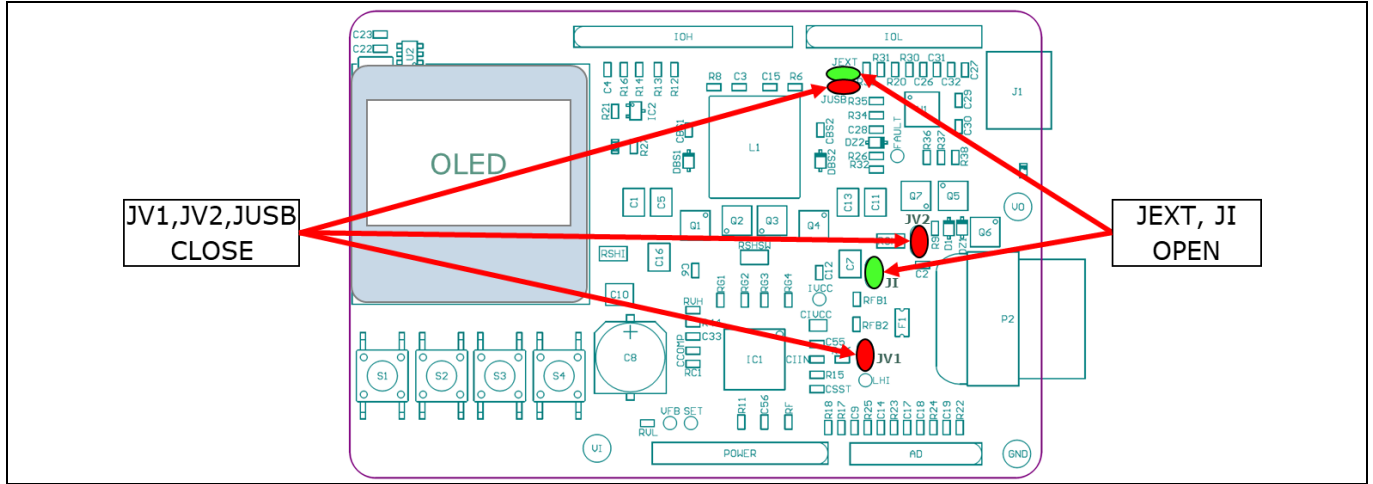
JV1,JV2,JUSB
CLOSE

JEXT, JI
OPEN

C23
C22
U2
OLED
IOH
IOL
R8 C3 C15 R6
C4 R16 R14 R13 R12
R21 IC2
R2 CBS1
DBS1
L1
JEXT
JUSB
R31 R30 C31
R20 C26 C32 C27
R35
R34
C28
DZ2
R26
R32
CBS2
DBS2
FAULT
R36 R37 R38
C29 C30
J1
C1 C5
Q1 Q2 Q3 Q4
C13 C11
Q7 Q5
JV2
R9 D1 R2
Q6
VO
RSHI
C16
RSHSW
R3
C7
C12
C2
JI
RFB1
RFB2
F1
P2
C10
RG1 RG2 RG3 RG4
IVCC
RVH
CIVCC
C33
CCOMP
RC1
C8
IC1
C55
CIIN
JV1
R15
CSST
LHI
S1 S2 S3 S4
R11 C56 RF
VFB SET
RVL
R18 R17 C9 R25 C14 R23 C17 C18 R24 C19 R22
VI
POWER
AD
GND